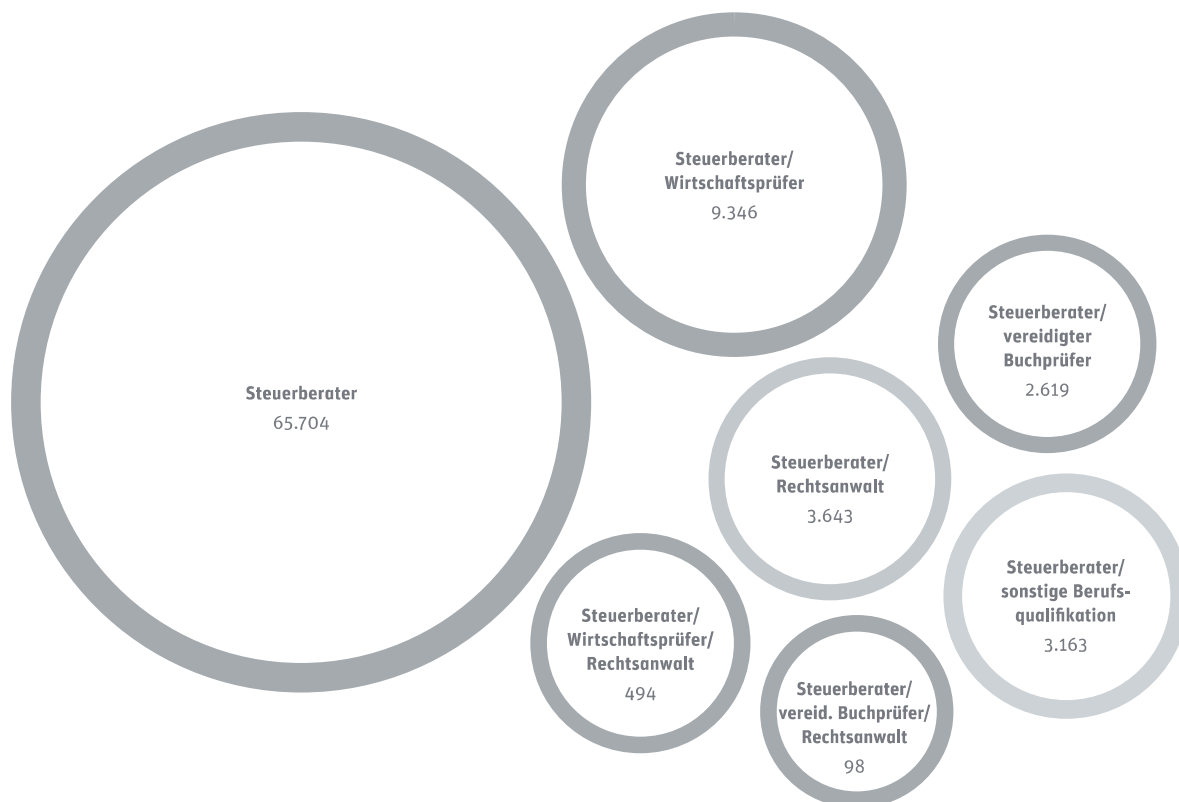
Steuerberater/
Wirtschaftsprüfer
9.346

Steuerberater
65.704

Steuerberater/
vereidigter
Buchprüfer
2.619

Steuerberater/
Rechtsanwalt
3.643

Steuerberater/
sonstige Berufsqualifikation
3.163

Steuerberater/
Wirtschaftsprüfer/
Rechtsanwalt
494

Steuerberater/
vereid. Buchprüfer/
Rechtsanwalt
98